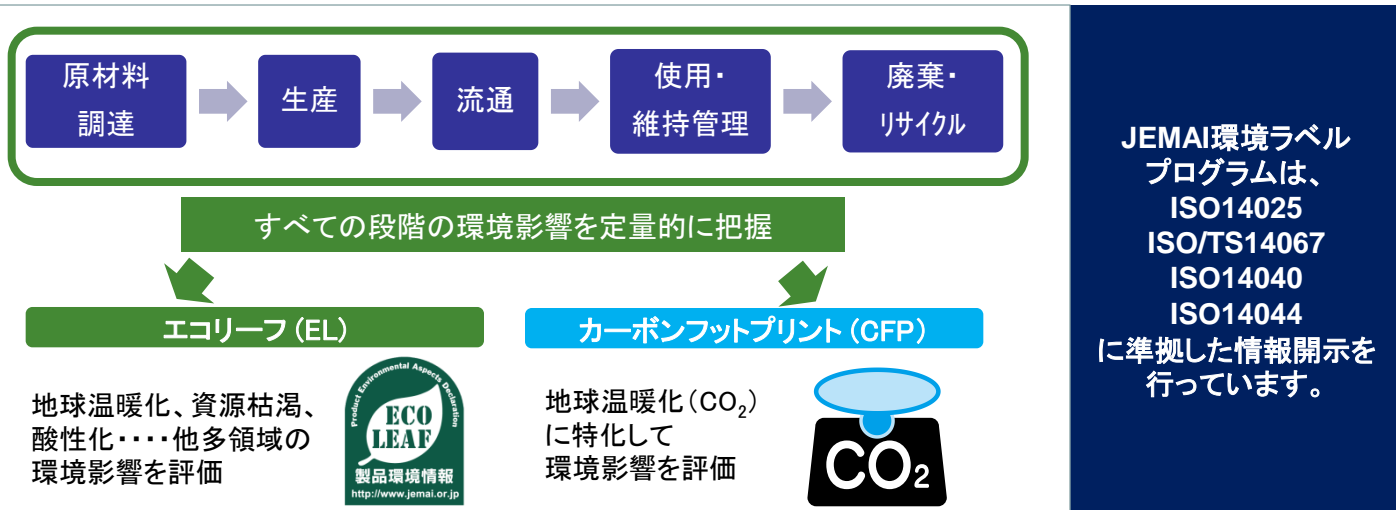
原材料調達

生産

流通

使用・維持管理

廃棄・リサイクル

すべての段階の環境影響を定量的に把握

エコリーフ（EL）

地球温暖化、資源枯渇、酸性化・・・・他多領域の環境影響を評価

Product Environmental Aspects Declaration
ECO LEAF
製品環境情報
http://www.jemai.or.jp

カーボンフットプリント（CFP）

地球温暖化（$CO_2$）に特化して環境影響を評価

$CO_2$

JEMAI環境ラベルプログラムは、ISO14025 ISO/TS14067 ISO14040 ISO14044 に準拠した情報開示を行っています。